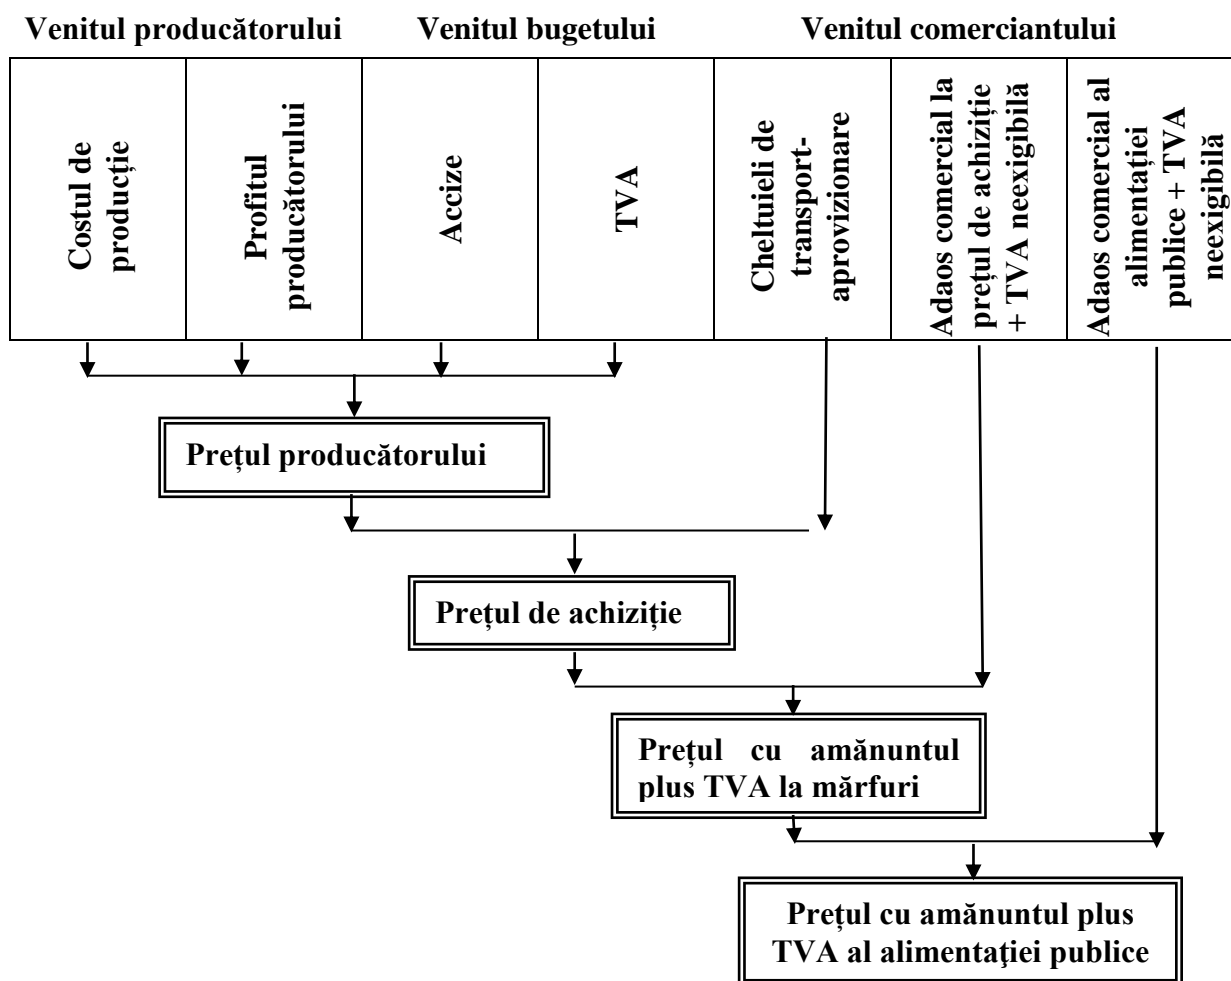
Venitul producătorului Venitul bugetului Venitul comerciantului

| Costul de producție | Profitul producătorului | Accize | TVA | Cheltuieli de transport-aprovizionare | Adaos comercial la prețul de achiziție + TVA neexigibilă | Adaos comercial al alimentației publice + TVA neexigibilă |
|---|---|---|---|---|---|---|

Prețul producătorului

Prețul de achiziție

Prețul cu amănuntul plus TVA la mărfuri

Prețul cu amănuntul plus TVA al alimentaţiei publice